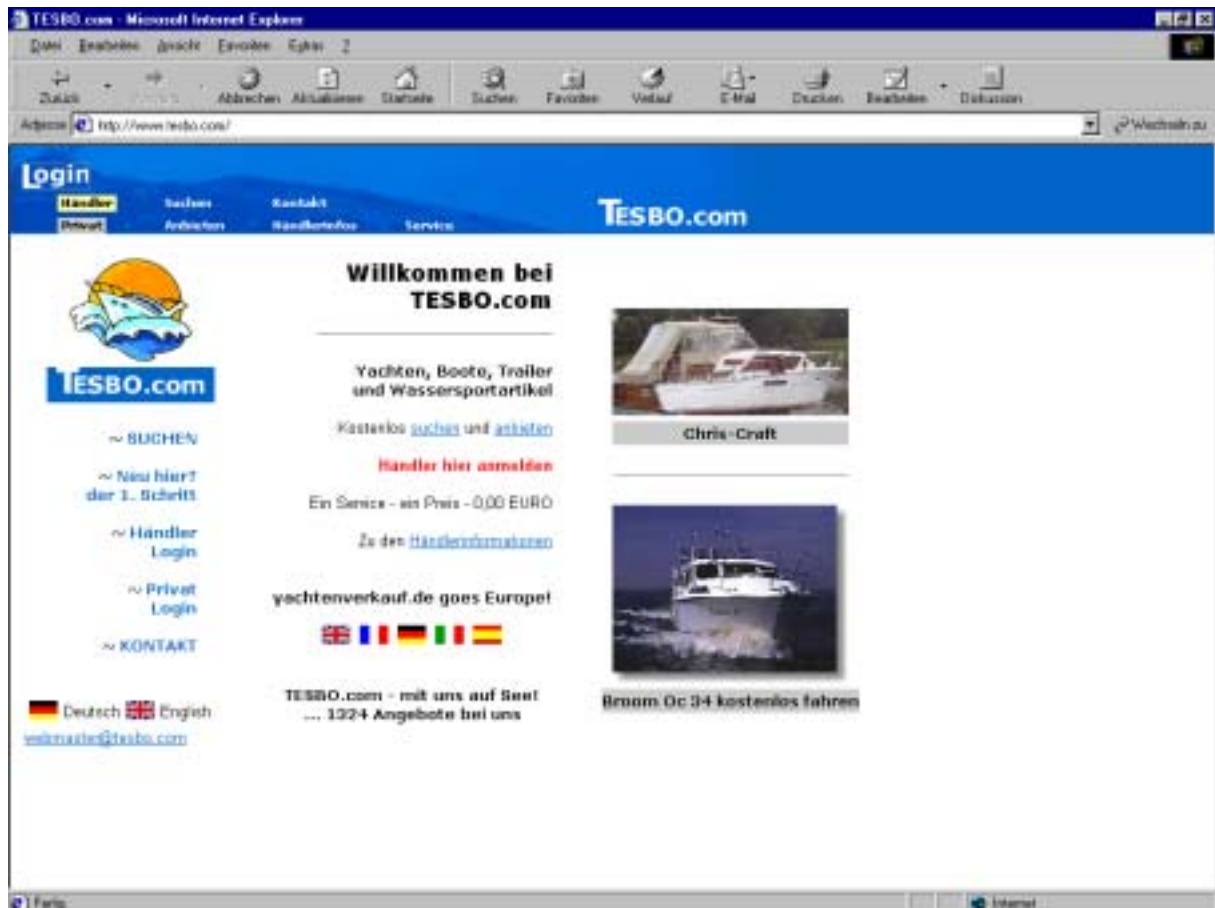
TESBO.com - Microsoft Internet Explorer

Datei Bearbeiten Ansicht Favoriten Extras ?

Zurück Abbrechen Aktualisieren Startseite Suchen Favoriten Verlauf E-Mail Drucken Bearbeiten Diskussion

Adresse http://www.tesbo.com/ Wechseln zu

Login

Händler Suchen Kontakt

Privat Anbieten Händlerinfos Service

TESBO.com

TESBO.com

~ SUCHEN

~ Neu hier? der 1. Schritt

~ Händler Login

~ Privat Login

~ KONTAKT

Deutsch English

webmaster@tesbo.com

Willkommen bei TESBO.com

Yachten, Boote, Trailer und Wassersportartikel

Kostenlos suchen und anbieten

Händler hier anmelden

Ein Service - ein Preis - 0,00 EURO

Zu den Händlerinformationen

yachtenverkauf.de goes Europe!

TESBO.com - mit uns auf See! ... 1324 Angebote bei uns

Chris-Craft

Broom Oc 34 kostenlos fahren

Fertig

Internet